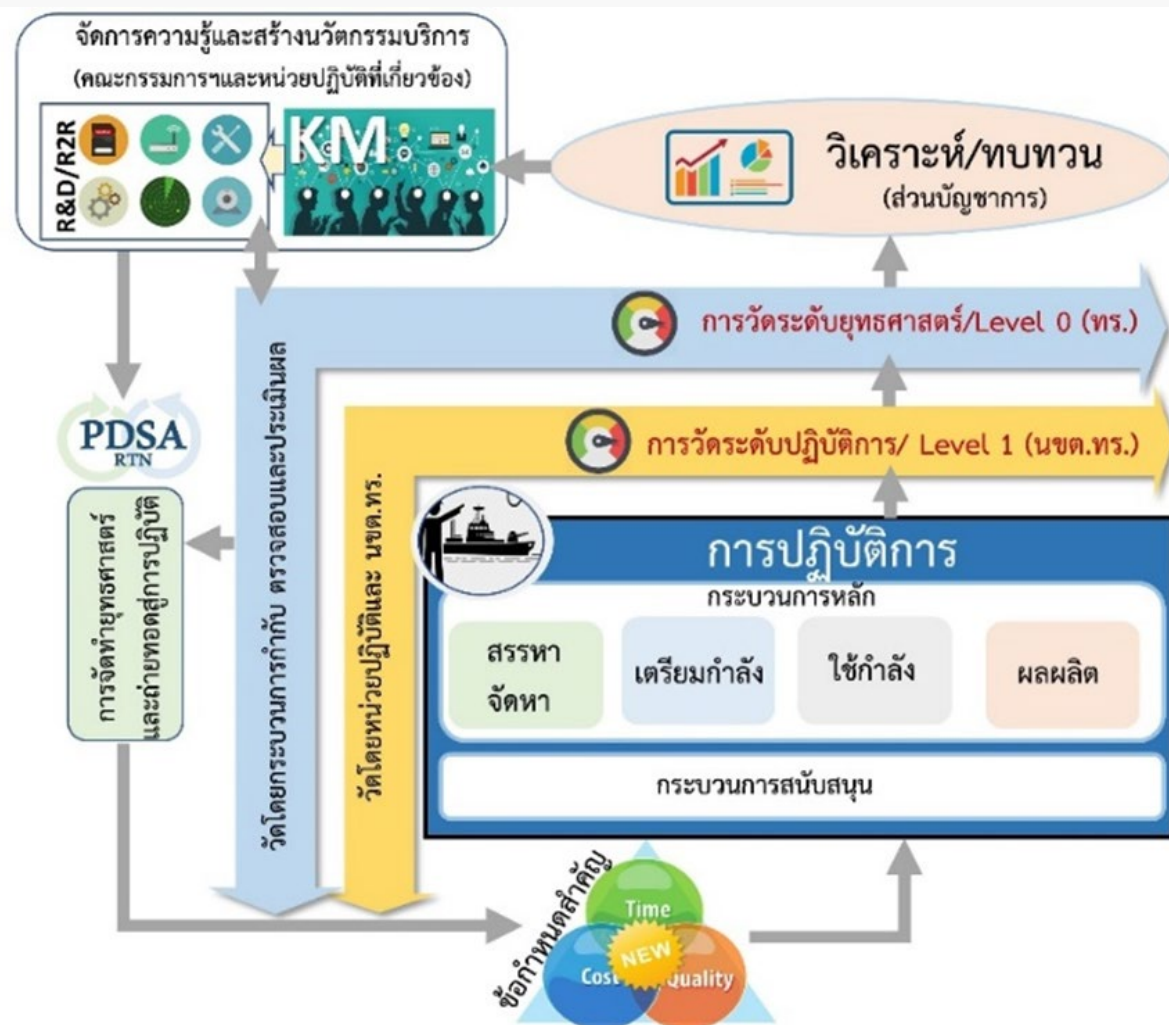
จัดการความรู้และสร้างนวัตกรรมบริการ
(คณะกรรมการฯและหน่วยปฏิบัติที่เกี่ยวข้อง)

R&D/R2R

KM

วิเคราะห์/ทบทวน
(ส่วนบัญชาการ)

การวัดระดับยุทธศาสตร์/Level 0 (ทร.)

การวัดระดับปฏิบัติการ/ Level 1 (นขต.ทร.)

PDSA
RTN

การจัดทำยุทธศาสตร์และถ่ายทอดสู่การปฏิบัติ

วัดโดยกระบวนการกำกับ ตรวจสอบและประเมินผล

วัดโดยหน่วยปฏิบัติและ นขต.ทร.

การปฏิบัติการ
กระบวนการหลัก

สรรหา
จัดหา

เตรียมกำลัง

ใช้กำลัง

ผลผลิต

กระบวนการสนับสนุน

ข้อกำหนดสำคัญ

Time

NEW

Cost

Quality